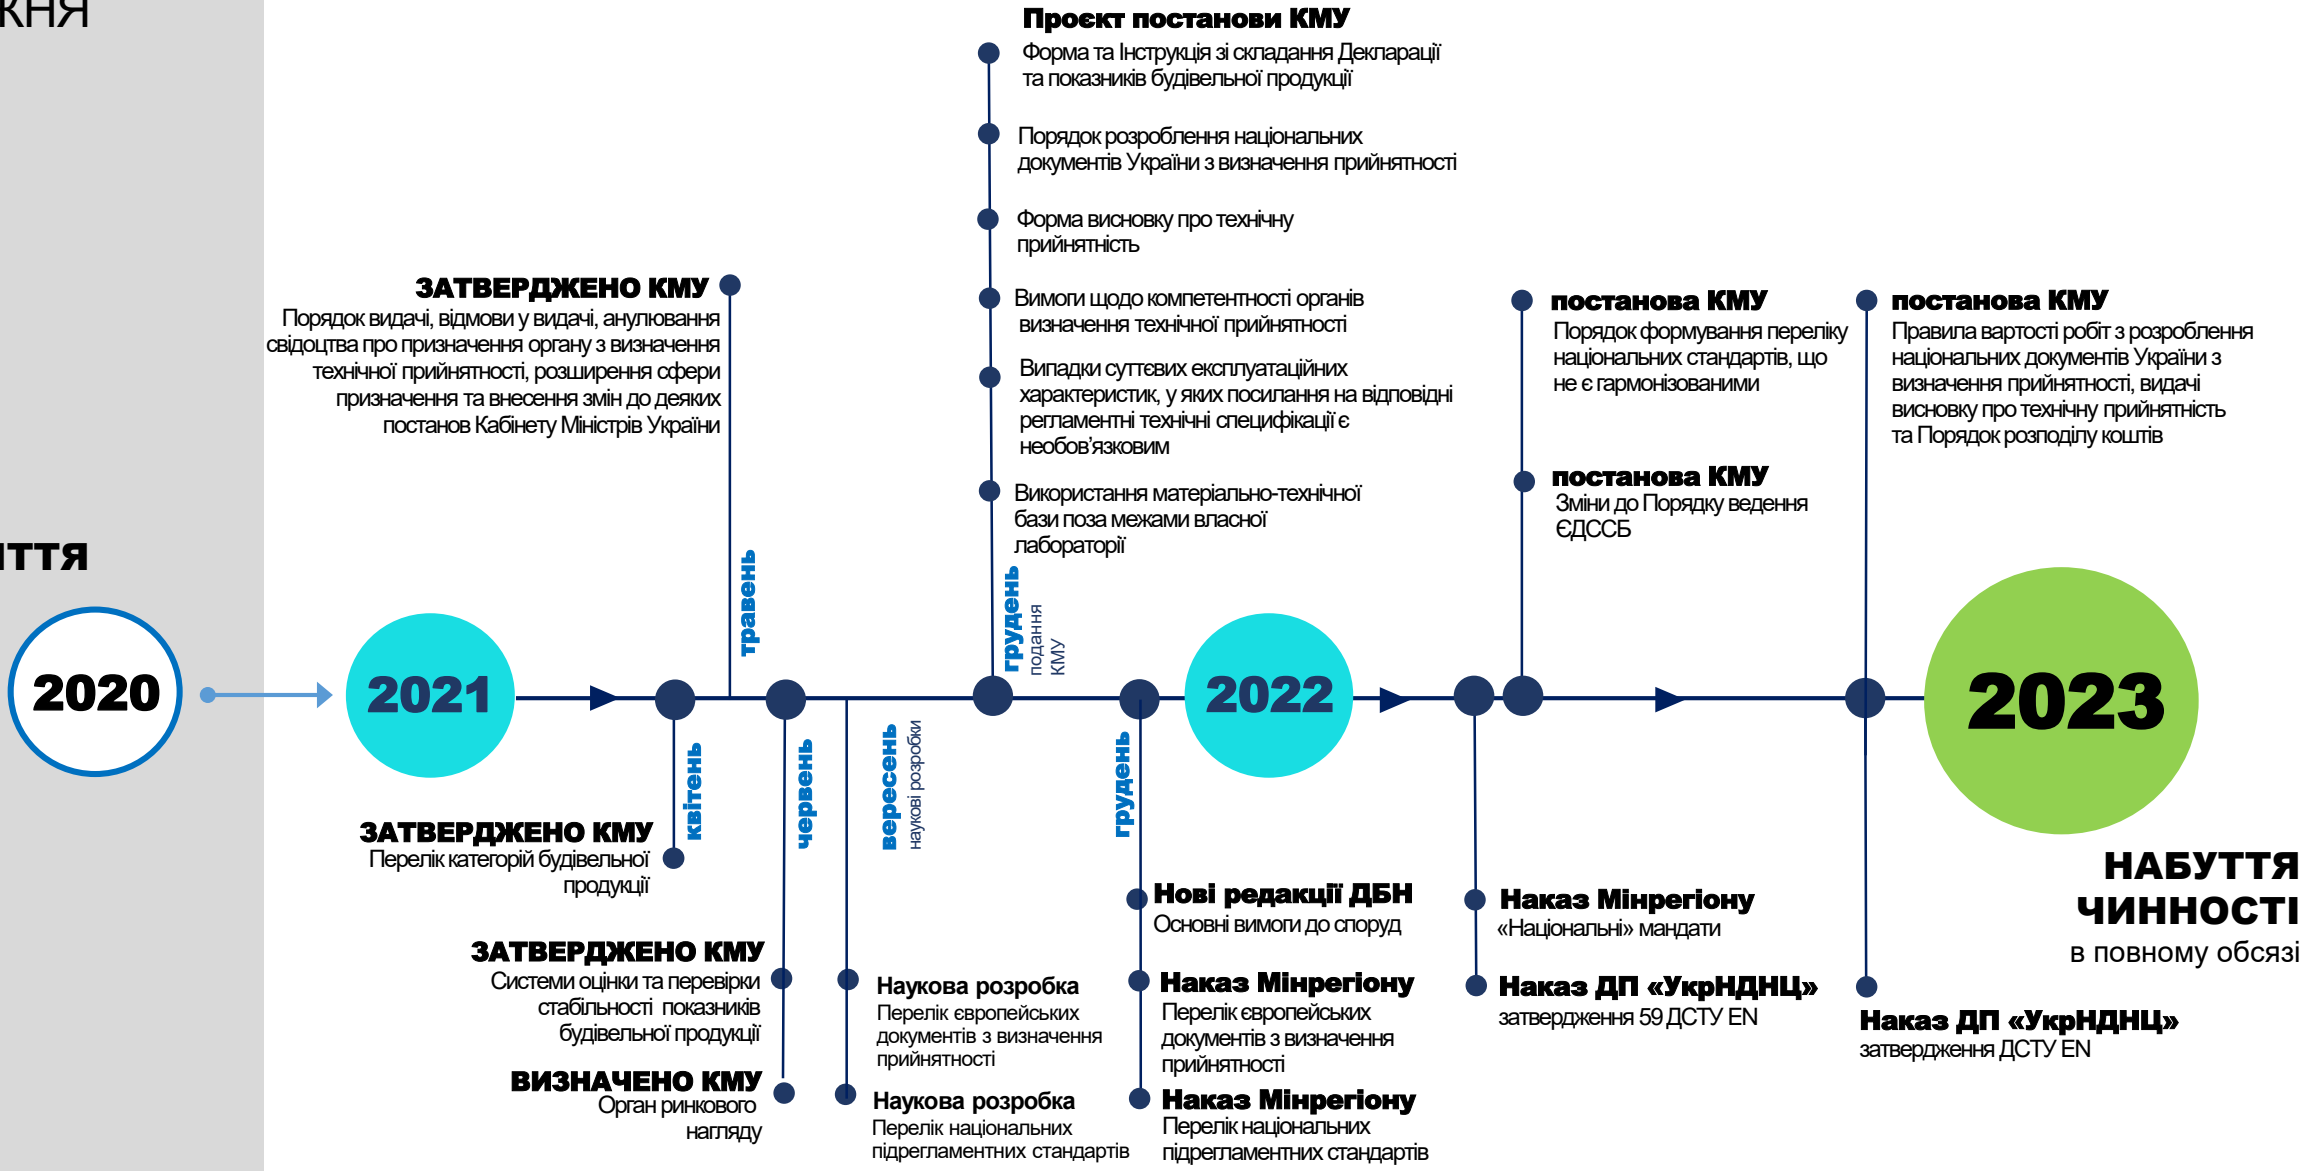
КНЯ

ІТТЯ

2020

2021

ЗАТВЕРДЖЕНО КМУ
Порядок видачі, відмови у видачі, анулювання свідоцтва про призначення органу з визначення технічної прийнятності, розширення сфери призначення та внесення змін до деяких постанов Кабінету Міністрів України

травень

квітень

ЗАТВЕРДЖЕНО КМУ
Перелік категорій будівельної продукції

червень

ЗАТВЕРДЖЕНО КМУ
Системи оцінки та перевірки стабільності показників будівельної продукції

ВИЗНАЧЕНО КМУ
Орган ринкового нагляду

вересень
наукові розробки

Наукова розробка
Перелік європейських документів з визначення прийнятності

Наукова розробка
Перелік національних підрегламентних стандартів

Проєкт постанови КМУ
Форма та Інструкція зі складання Декларації та показників будівельної продукції

Порядок розроблення національних документів України з визначення прийнятності

Форма висновку про технічну прийнятність

Вимоги щодо компетентності органів визначення технічної прийнятності

Випадки суттєвих експлуатаційних характеристик, у яких посилання на відповідні регламентні технічні специфікації є необов'язковим

Використання матеріально-технічної бази поза межами власної лабораторії

грудень
подання КМУ

грудень

Нові редакції ДБН
Основні вимоги до споруд

Наказ Мінрегіону
Перелік європейських документів з визначення прийнятності

Наказ Мінрегіону
Перелік національних підрегламентних стандартів

2022

постанова КМУ
Порядок формування переліку національних стандартів, що не є гармонізованими

постанова КМУ
Зміни до Порядку ведення ЄДССБ

Наказ Мінрегіону
«Національні» мандати

Наказ ДП «УкрНДНЦ»
затвердження 59 ДСТУ EN

постанова КМУ
Правила вартості робіт з розроблення національних документів України з визначення прийнятності, видачі висновку про технічну прийнятність та Порядок розподілу коштів

Наказ ДП «УкрНДНЦ»
затвердження ДСТУ EN

2023

НАБУТТЯ ЧИННОСТІ
в повному обсязі